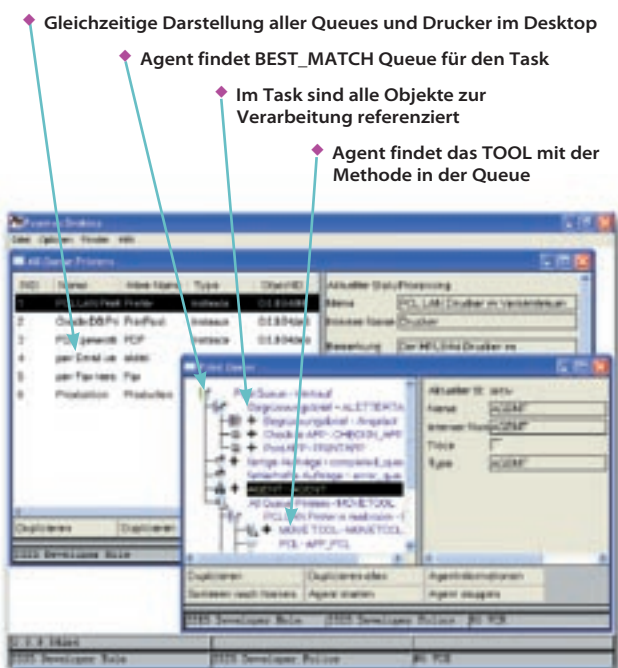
Gleichzeitige Darstellung aller Queues und Drucker im Desktop

Agent findet BEST_MATCH Queue für den Task

Im Task sind alle Objekte zur Verarbeitung referenziert

Agent findet das TOOL mit der Methode in der Queue

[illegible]

| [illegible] | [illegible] | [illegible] | Type | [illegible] |
|---|---|---|---|---|
| 1 | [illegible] | Printer | Instance | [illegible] |
| 2 | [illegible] | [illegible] | Instance | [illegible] |
| 3 | PDF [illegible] | PDF | Instance | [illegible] |
| 4 | per Email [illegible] | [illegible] | | |
| 5 | per Fax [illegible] | Fax | | |
| 6 | Produktion | Produktion | | |

Aktueller Status Processing
Name PCL LAN Drucker im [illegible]
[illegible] Drucker
Bemerkung Der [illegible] Drucker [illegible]

Duplizieren Duplizieren

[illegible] Developer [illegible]

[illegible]

PrintQueue - Verlauf
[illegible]
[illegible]
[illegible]
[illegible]
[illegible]
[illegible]
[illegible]
AGENT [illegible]
All Queue Printers - MOVETOOL
PCL LAN Printer in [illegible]
MOVE TOOL - MAKETOOL
PCL - APP_PCL

Aktueller St. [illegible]
Name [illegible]
Interner Name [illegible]
Trace
Type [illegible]

Duplizieren | Duplizieren alles | Agentinformationen
Sortieren nach Namen | Agent starten | Agent stoppen

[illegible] Developer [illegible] | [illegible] Developer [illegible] | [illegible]

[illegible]
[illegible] Developer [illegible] | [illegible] Developer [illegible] | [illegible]